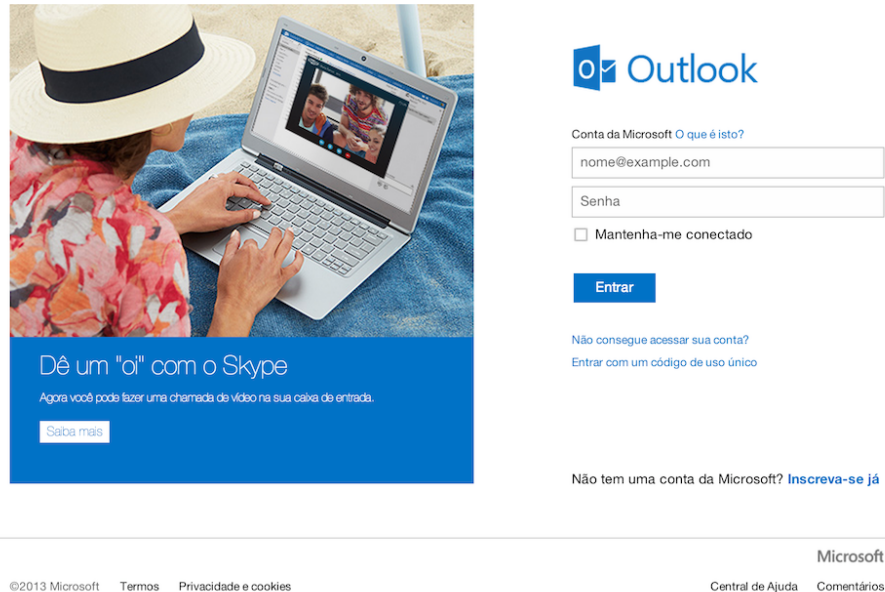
Dê um "oi" com o Skype

Agora você pode fazer uma chamada de vídeo na sua caixa de entrada.

Saiba mais

Outlook

Conta da Microsoft O que é isto?

nome@example.com

Senha

Mantenha-me conectado

Entrar

Não consegue acessar sua conta?

Entrar com um código de uso único

Não tem uma conta da Microsoft? Inscreva-se já

Microsoft

©2013 Microsoft Termos Privacidade e cookies

Central de Ajuda Comentários